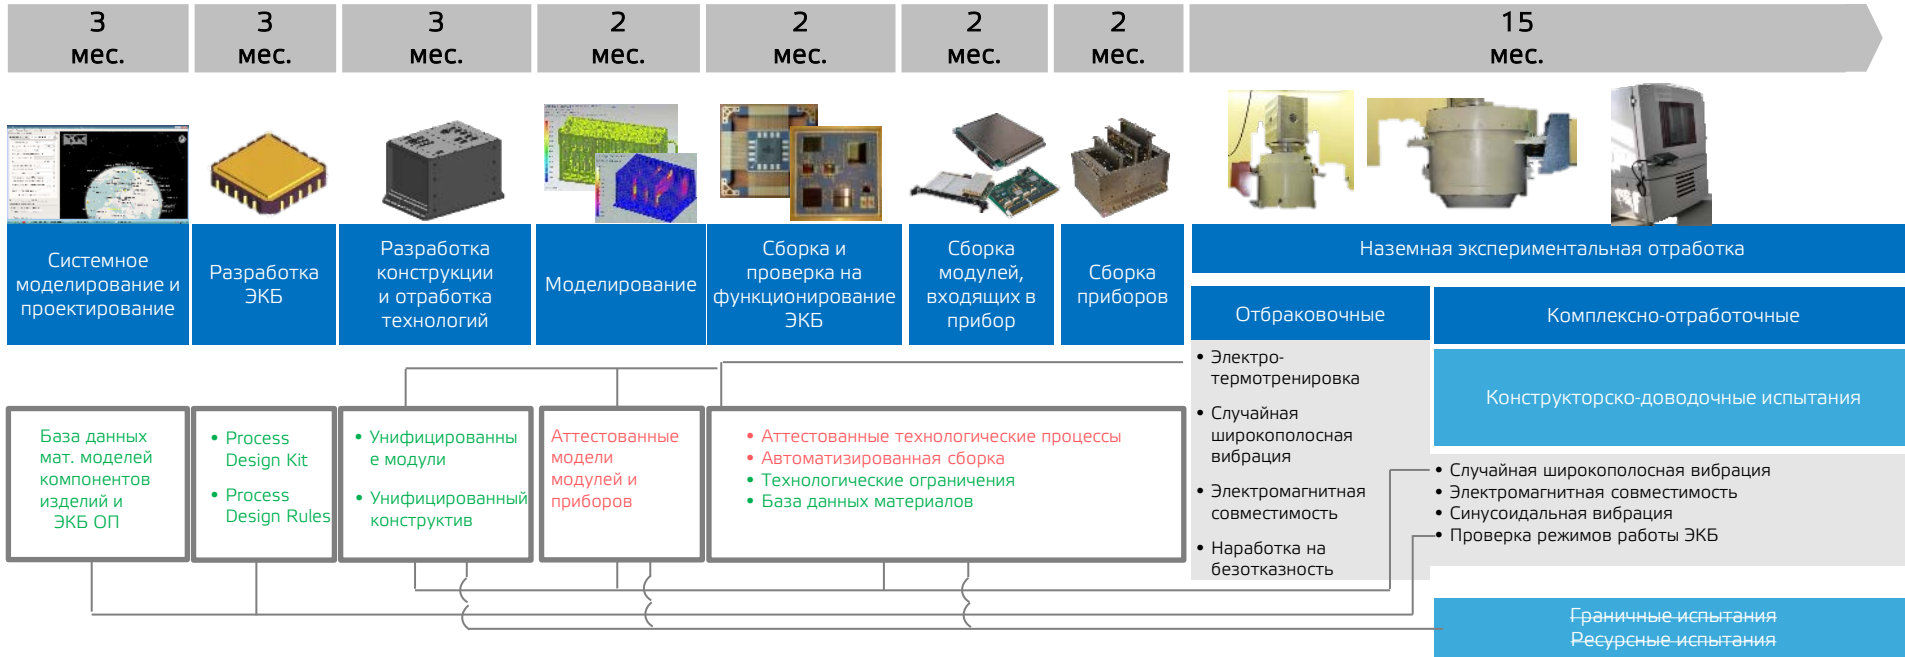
3 мес.

3 мес.

3 мес.

2 мес.

2 мес.

2 мес.

2 мес.

15 мес.

Системное моделирование и проектирование

Разработка ЭКБ

Разработка конструкции и отработка технологий

Моделирование

Сборка и проверка на функционирование ЭКБ

Сборка модулей, входящих в прибор

Сборка приборов

Наземная экспериментальная отработка

Отбраковочные

Комплексно-отработочные

• Электро-термотренировка
• Случайная широкополосная вибрация
• Электромагнитная совместимость
• Наработка на безотказность

Конструкторско-доводочные испытания

• Случайная широкополосная вибрация
• Электромагнитная совместимость
• Синусоидальная вибрация
• Проверка режимов работы ЭКБ

База данных мат. моделей компонентов изделий и ЭКБ ОП

• Process Design Kit
• Process Design Rules

• Унифицированные модули
• Унифицированный конструктив

Аттестованные модели модулей и приборов

• Аттестованные технологические процессы
• Автоматизированная сборка
• Технологические ограничения
• База данных материалов

Граничные испытания
Ресурсные испытания